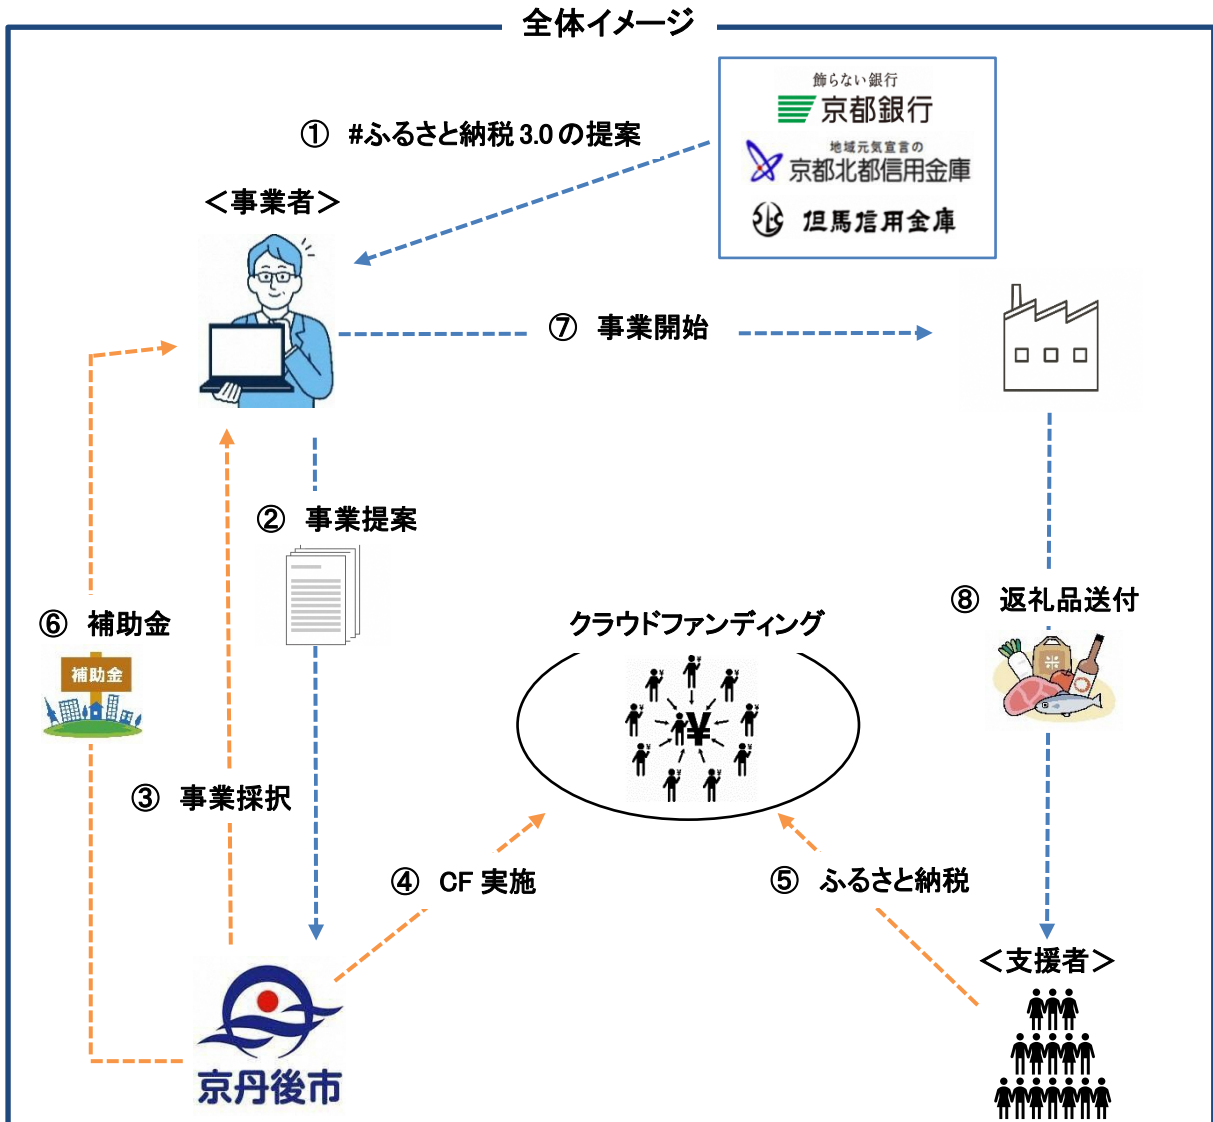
全体イメージ

飾らない銀行
京都銀行
地域元気宣言の
京都北都信用金庫
但馬信用金庫

① #ふるさと納税 3.0 の提案

＜事業者＞

⑦ 事業開始

② 事業提案

⑧ 返礼品送付

⑥ 補助金

補助金

クラウドファンディング

¥

③ 事業採択

④ CF 実施

⑤ ふるさと納税

＜支援者＞

京丹後市